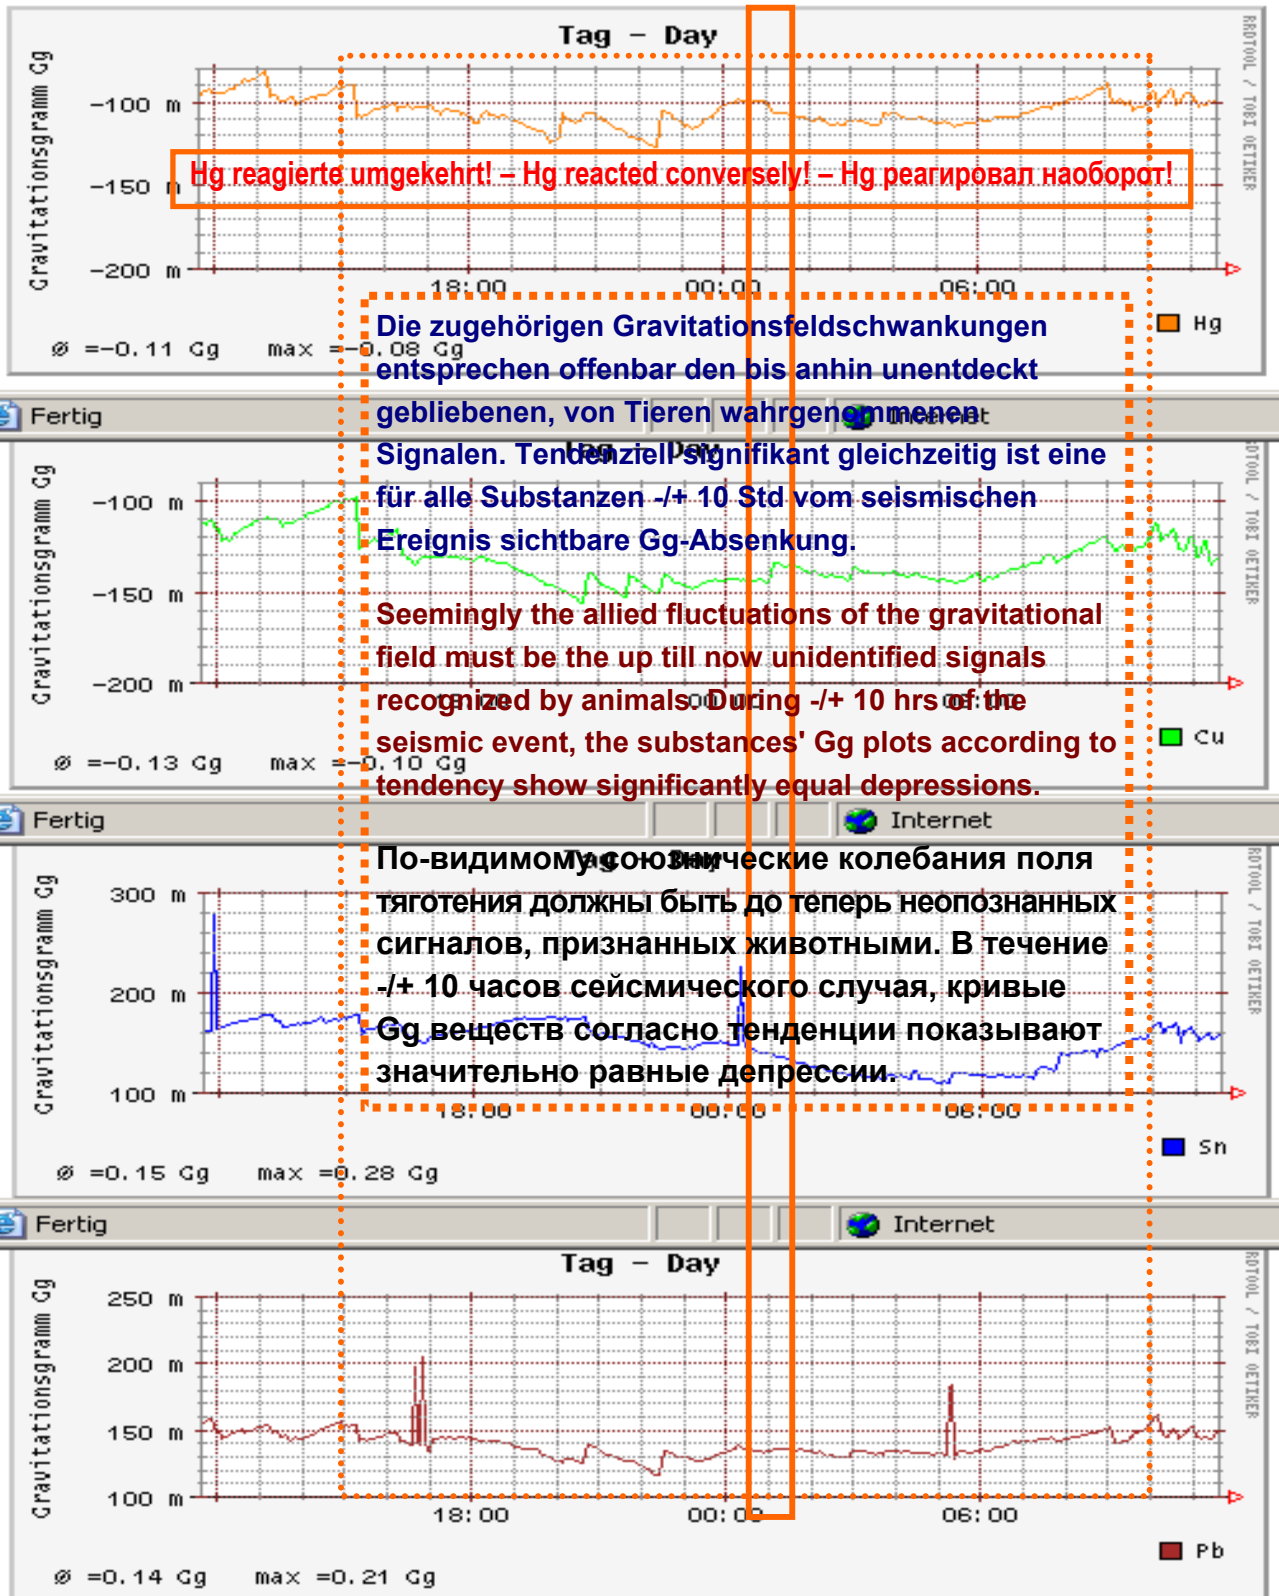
Tag – Day

Gravitationsgramm Gg

-100 m

-150 m

-200 m

18:00 00:00 06:00

Hg reagierte umgekehrt! – Hg reacted conversely! – Hg реагировал наоборот!

Hg

ø =-0.11 Gg max =-0.08 Gg

RRDTOOL / TOBI OETIKER

Fertig Internet

Die zugehörigen Gravitationsfeldschwankungen entsprechen offenbar den bis anhin unentdeckt gebliebenen, von Tieren wahrgenommenen Signalen. Tendenziell signifikant gleichzeitig ist eine für alle Substanzen -/+ 10 Std vom seismischen Ereignis sichtbare Gg-Absenkung.

Seemingly the allied fluctuations of the gravitational field must be the up till now unidentified signals recognized by animals. During -/+ 10 hrs of the seismic event, the substances' Gg plots according to tendency show significantly equal depressions.

По-видимому союзнические колебания поля тяготения должны быть до теперь неопознанных сигналов, признанных животными. В течение -/+ 10 часов сейсмического случая, кривые Gg веществ согласно тенденции показывают значительно равные депрессии.

Tag – Day

Gravitationsgramm Gg

-100 m

-150 m

-200 m

Cu

ø =-0.13 Gg max =-0.10 Gg

RRDTOOL / TOBI OETIKER

Fertig Internet

Gravitationsgramm Gg

300 m

200 m

100 m

18:00 00:00 06:00

Sn

ø =0.15 Gg max =0.28 Gg

RRDTOOL / TOBI OETIKER

Fertig Internet

Tag – Day

Gravitationsgramm Gg

250 m

200 m

150 m

100 m

18:00 00:00 06:00

Pb

ø =0.14 Gg max =0.21 Gg

RRDTOOL / TOBI OETIKER